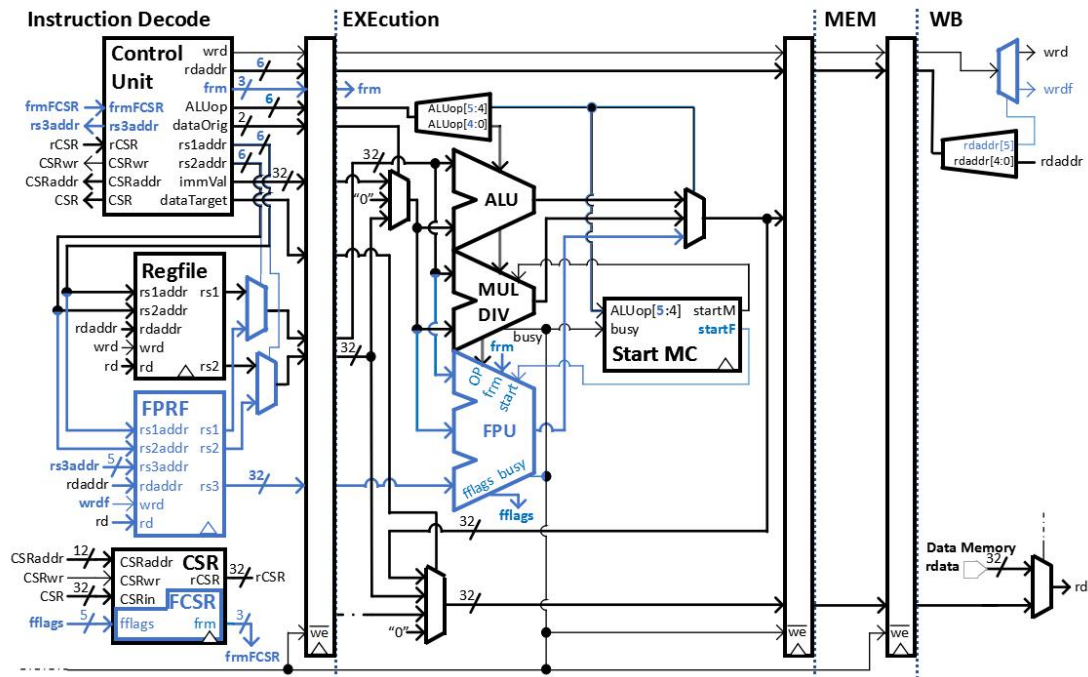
Instruction Decode

EXEcution

MEM

WB

Control Unit

wrd
rdaddr
frm
ALUop
dataOrig
rs1addr
rs2addr
immVal
dataTarget

frmFCSR
rs3addr
rCSR
CSRwr
CSRaddr
CSR

frmFCSR
rs3addr
rCSR
CSRwr
CSRaddr
CSR

6
3
6
2
6
6
32

frm

ALUop[5:4]
ALUop[4:0]

32

"0"

ALU

MUL DIV

Regfile
rs1addr
rs2addr
rdaddr
wrd
rd
rs1
rs2

rdaddr
wrd
rd

32

busy

frm

OP
frm
start

FPU

fflags
busy

fflags

ALUop[5:4]
busy
startM
startF

Start MC

FPRF
rs1addr
rs2addr
rs3addr
rdaddr
wrd
rd
rs1
rs2
rs3

rs3addr
5
rdaddr
wrdf
rd

32

32

CSRaddr
CSRwr
CSR
12
32

CSR
CSRaddr
CSRwr
CSRin
rCSR
32
rCSR

FCSR
fflags
frm
5
fflags
3
frmFCSR

32

"0"

we

we

we

wrd
wrdf

rdaddr[5]
rdaddr[4:0]
rdaddr

Data Memory
rdata
32

rd